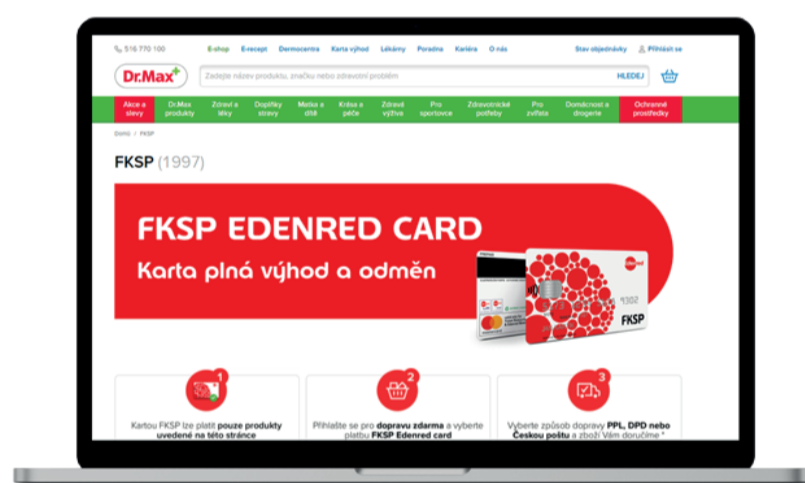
516 770 100 E-shop E-recept Dermocentrum Karta výhod Lékárny Poradna Kariéra O nás Stav objednávky Přihlásit se

Dr.Max

Zadejte název produktu, značku nebo zdravotní problém HLEDEJ

Akce a slevy | Dr.Max produkty | Zdraví a léky | Doplňky stravy | Matka a dítě | Krása a péče | Zdravá výživa | Pro sportovce | Zdravotnické potřeby | Pro zvířata | Domácnost a drogerie | Ochranné prostředky

Domů / FKSP

FKSP (1997)

FKSP EDENRED CARD

Karta plná výhod a odměn

Edenred

FKSP

1

Kartou FKSP lze platit pouze produkty uvedené na této stránce

2

Přihlaste se pro dopravu zdarma a vyberte platbu FKSP Edenred card

3

Vyberte způsob dopravy PPL, DPD nebo Českou poštu a zboží Vám doručíme *